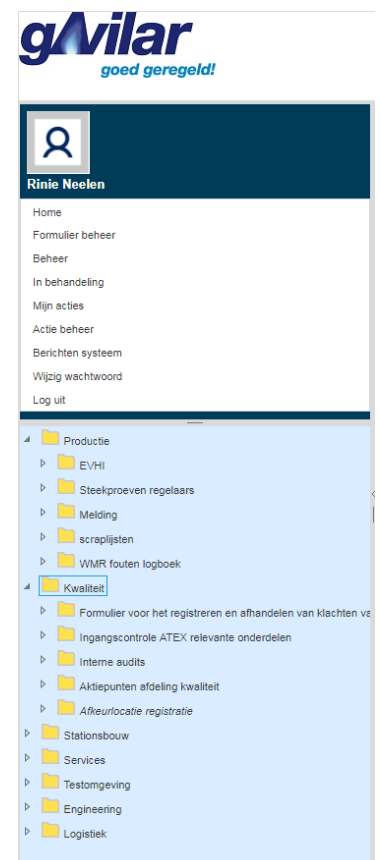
gAvilar
goed geregeld!

Rinie Neelen

Home
Formulier beheer
Beheer
In behandeling
Mijn acties
Actie beheer
Berichten systeem
Wijzig wachtwoord
Log uit

Productie
EVHI
Steekproeven regelaars
Melding
scraplijsten
WMR fouten logboek
Kwaliteit
Formulier voor het registreren en afhandelen van klachten va
Ingangscontrole ATEX relevante onderdelen
Interne audits
Aktiepunten afdeling kwaliteit
Afkeurlocatie registratie
Stationsbouw
Services
Testomgeving
Engineering
Logistiek